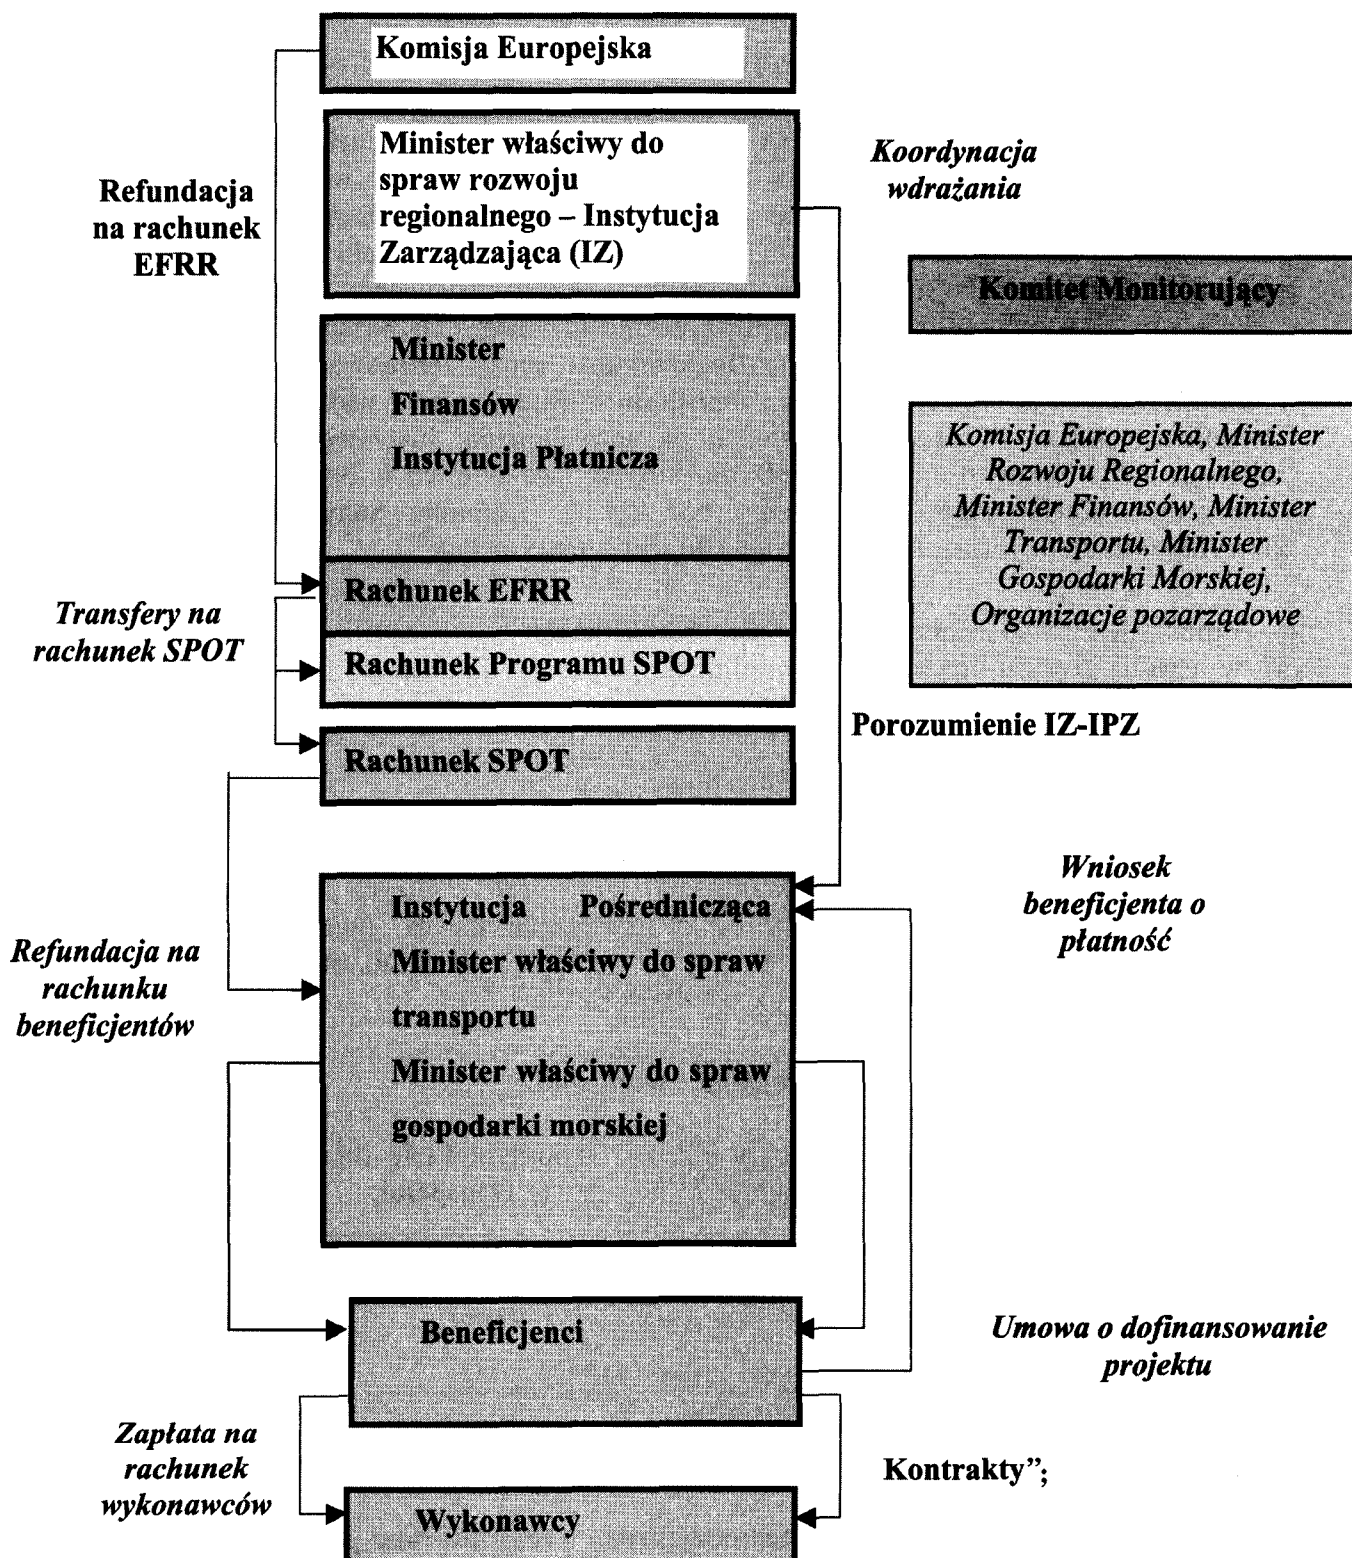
Komisja Europejska

Refundacja na rachunek EFRR

Minister właściwy do spraw rozwoju regionalnego – Instytucja Zarządzająca (IZ)

Koordynacja wdrażania

Komitet Monitorujący

Minister Finansów Instytucja Płatnicza

Komisja Europejska, Minister Rozwoju Regionalnego, Minister Finansów, Minister Transportu, Minister Gospodarki Morskiej, Organizacje pozarządowe

Rachunek EFRR

Transfery na rachunek SPOT

Rachunek Programu SPOT

Porozumienie IZ-IPZ

Rachunek SPOT

Wniosek beneficjenta o płatność

Instytucja Pośrednicząca Minister właściwy do spraw transportu Minister właściwy do spraw gospodarki morskiej

Refundacja na rachunku beneficjentów

Beneficjenci

Umowa o dofinansowanie projektu

Zapłata na rachunek wykonawców

Kontrakty";

Wykonawcy